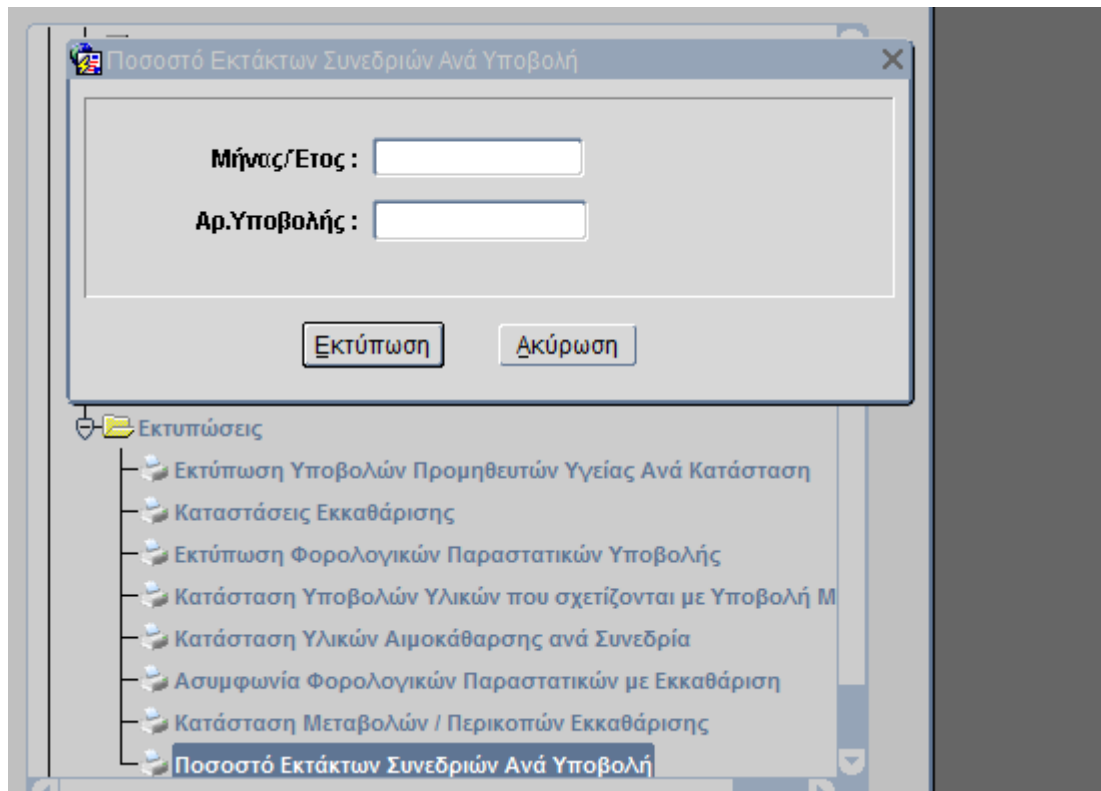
Ποσοστό Εκτάκτων Συνεδριών Ανά Υποβολή

Μήνας/Ετος :

Αρ.Υποβολής :

Εκτύπωση

Ακύρωση

Εκτυπώσεις

Εκτύπωση Υποβολών Προμηθευτών Υγείας Ανά Κατάσταση

Καταστάσεις Εκκαθάρισης

Εκτύπωση Φορολογικών Παραστατικών Υποβολής

Κατάσταση Υποβολών Υλικών που σχετίζονται με Υποβολή Μ

Κατάσταση Υλικών Αιμοκάθαρσης ανά Συνεδρία

Ασυμφωνία Φορολογικών Παραστατικών με Εκκαθάριση

Κατάσταση Μεταβολών / Περικοπών Εκκαθάρισης

Ποσοστό Εκτάκτων Συνεδριών Ανά Υποβολή